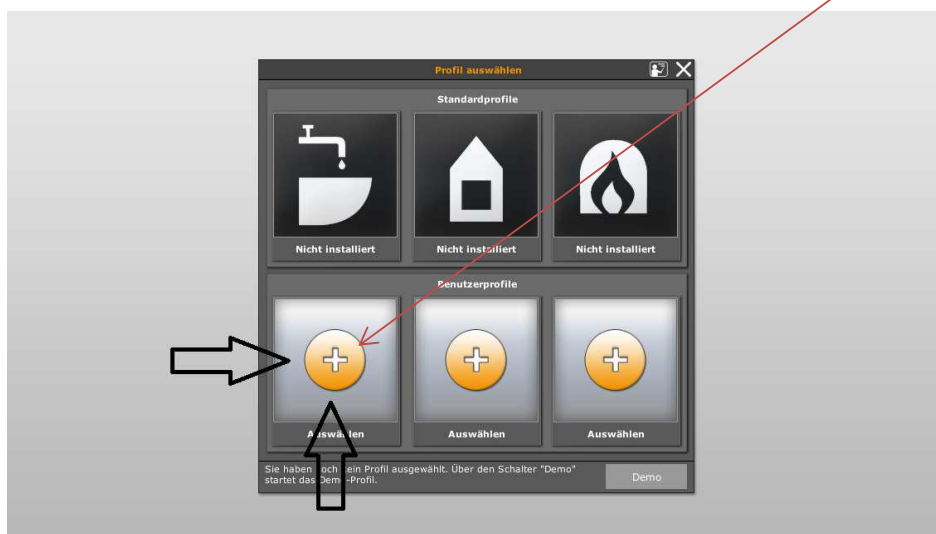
Profil auswählen

Standardprofile

Nicht installiert

Nicht installiert

Nicht installiert

Benutzerprofile

Auswählen

Auswählen

Auswählen

Sie haben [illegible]och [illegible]ein Profil ausgewählt. Über den Schalter "Demo" startet das Dem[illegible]-Profil.

Demo